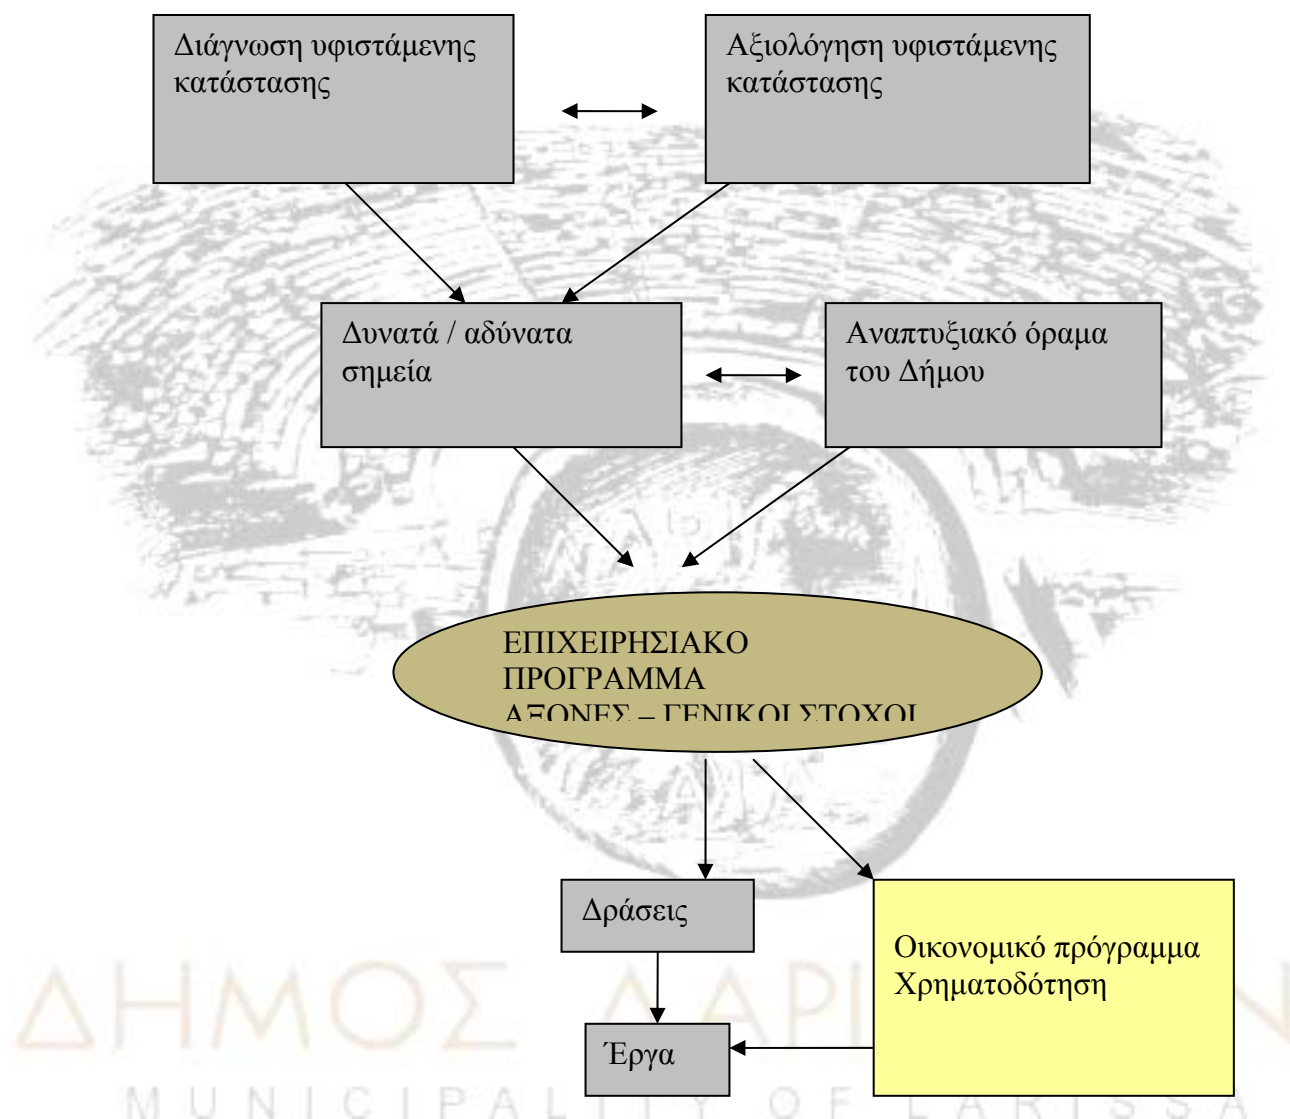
Διάγνωση υφιστάμενης κατάστασης

Αξιολόγηση υφιστάμενης κατάστασης

Δυνατά / αδύνατα σημεία

Αναπτυξιακό όραμα του Δήμου

ΕΠΙΧΕΙΡΗΣΙΑΚΟ ΠΡΟΓΡΑΜΜΑ ΑΞΟΝΕΣ – ΓΕΝΙΚΟΙ ΣΤΟΧΟΙ

Δράσεις

Οικονομικό πρόγραμμα Χρηματοδότηση

Έργα

ΔΗΜΟΣ ΛΑΡΙ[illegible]

MUNICIPALITY OF LARISSA